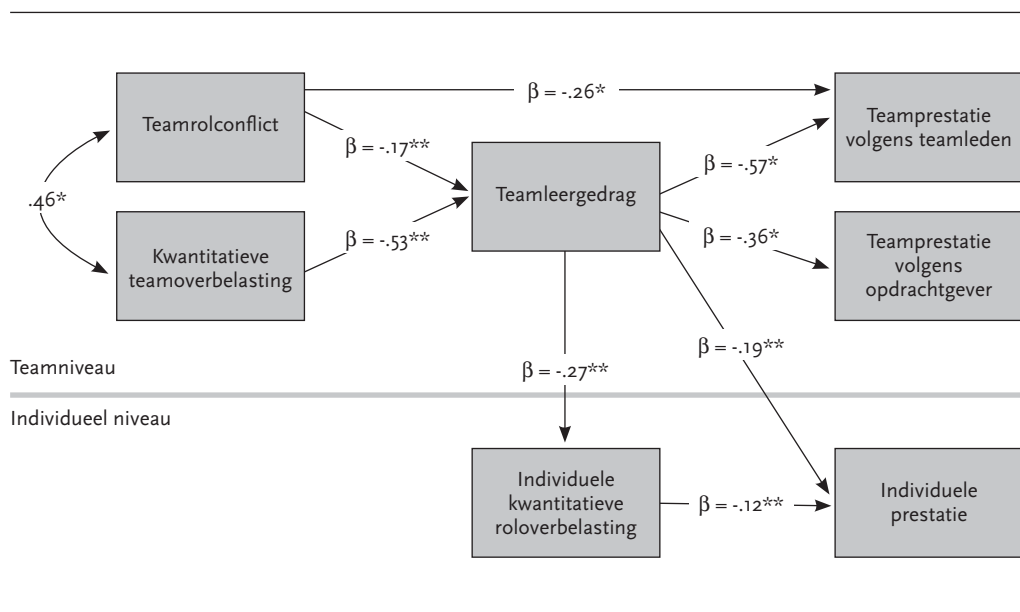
Teamrolconflict

$\beta$ = -.26*

Teamprestatie volgens teamleden

.46*

$\beta$ = -.17**

Teamleergedrag

$\beta$ = -.57*

Kwantitatieve teamoverbelasting

$\beta$ = -.53**

$\beta$ = -.36*

Teamprestatie volgens opdrachtgever

$\beta$ = -.19**

Teamniveau

$\beta$ = -.27**

Individueel niveau

Individuele kwantitatieve roloverbelasting

$\beta$ = -.12**

Individuele prestatie